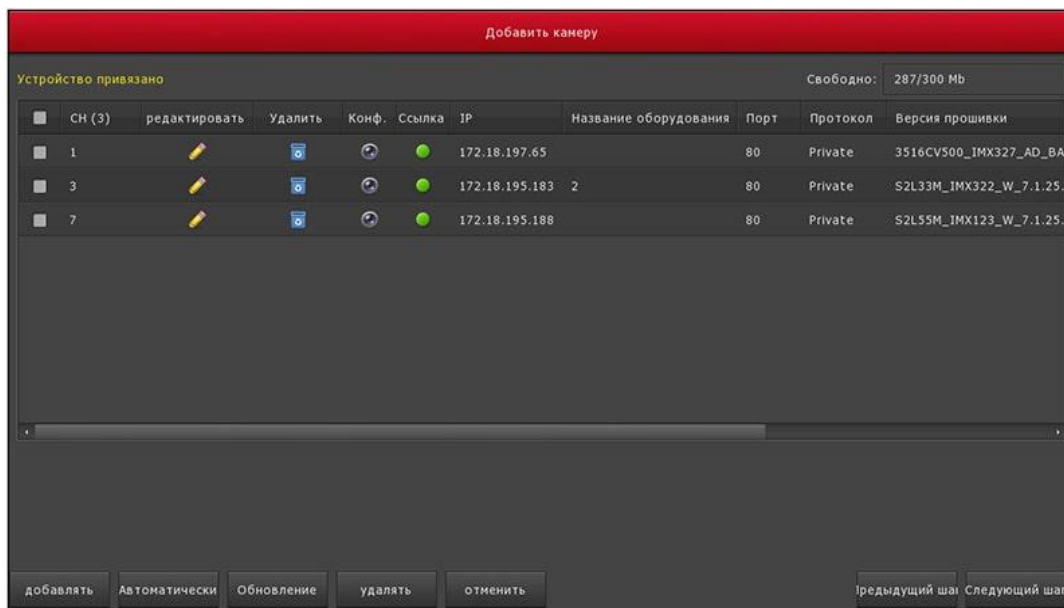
Добавить камеру

Устройство привязано

Свободно: 287/300 Mb

| | CH (3) | редактировать | Удалить | Конф. | Ссылка | IP | Название оборудования | Порт | Протокол | Версия прошивки |
|---|---|---|---|---|---|---|---|---|---|---|
| | 1 | | | | | 172.18.197.65 | | 80 | Private | 3516CV500_IMX327_AD_BA |
| | 3 | | | | | 172.18.195.183 | 2 | 80 | Private | S2L33M_IMX322_W_7.1.25. |
| | 7 | | | | | 172.18.195.188 | | 80 | Private | S2L55M_IMX123_W_7.1.25. |

добавлять Автоматически Обновление удалять отменить ]редыдущий шаі Следующий шаі